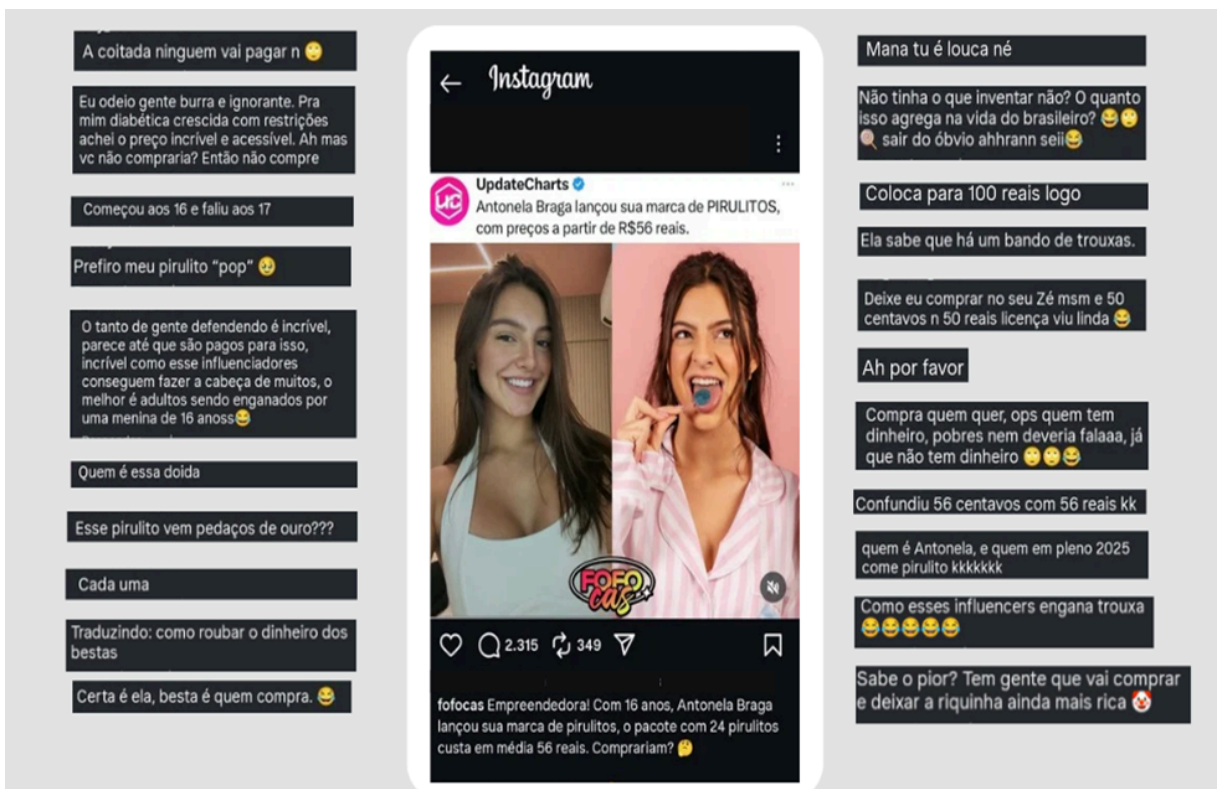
A coitada ninguem vai pagar n 😁

Eu odeio gente burra e ignorante. Pra mim diabética crescida com restrições achei o preço incrível e acessível. Ah mas vc não compraria? Então não compre

Começou aos 16 e faliu aos 17

Prefiro meu pirulito "pop" 🥴

O tanto de gente defendendo é incrível, parece até que são pagos para isso, incrível como esse influenciadores conseguem fazer a cabeça de muitos, o melhor é adultos sendo enganados por uma menina de 16 anoss😆

Quem é essa doida

Esse pirulito vem pedaços de ouro???

Cada uma

Traduzindo: como roubar o dinheiro dos bestas

Certa é ela, besta é quem compra. 😆

Instagram

UpdateCharts
Antonela Braga lançou sua marca de PIRULITOS, com preços a partir de R$56 reais.

FOFOCAS

2.315 349

fofocas Empreendedora! Com 16 anos, Antonela Braga lançou sua marca de pirulitos, o pacote com 24 pirulitos custa em média 56 reais. Comprariam? 🤔

Mana tu é louca né

Não tinha o que inventar não? O quanto isso agrega na vida do brasileiro? 😆😳 🍭 sair do óbvio ahhrann seii😆

Coloca para 100 reais logo

Ela sabe que há um bando de trouxas.

Deixe eu comprar no seu Zé msm e 50 centavos n 50 reais licença viu linda 😆

Ah por favor

Compra quem quer, ops quem tem dinheiro, pobres nem deveria falaaa, já que não tem dinheiro 😳😳😆

Confundiu 56 centavos com 56 reais kk

quem é Antonela, e quem em pleno 2025 come pirulito kkkkkkk

Como esses influencers engana trouxa 😆😆😆😆😆

Sabe o pior? Tem gente que vai comprar e deixar a riquinha ainda mais rica 🤡